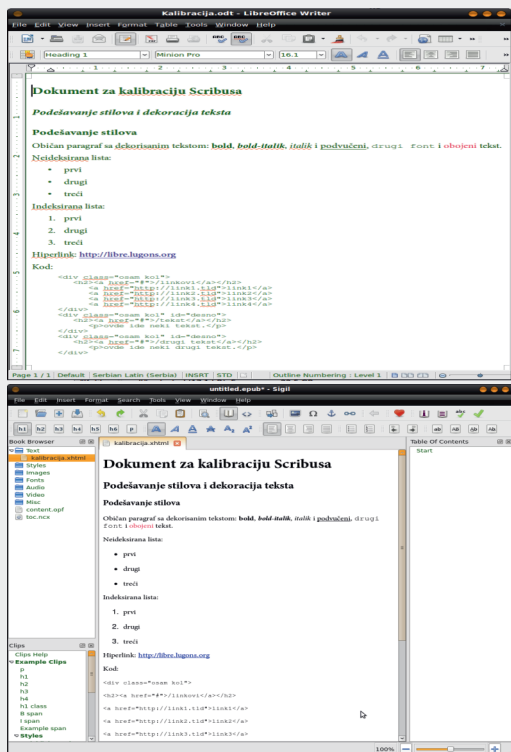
Kalibracija.odt - LibreOffice Writer

File Edit View Insert Format Table Tools Window Help

Heading 1 Minion Pro 16.1

Dokument za kalibraciju Scribusa

Podešavanje stilova i dekoracija teksta

Podešavanje stilova

Običan paragraf sa dekorisanim tekstom: bold, bold-italik, italik i podvučeni, drugi font i obojeni tekst.

Neideksirana lista:

- prvi
- drugi
- treći

Indeksirana lista:

1. prvi
2. drugi
3. treći

Hiperlink: http://libre.lugons.org

Kod:

<div class="osam kol">
<h2><a href="#">linkovi</a></h2>
<a href="http://link1.tld">link1</a>
<a href="http://link2.tld">link2</a>
<a href="http://link3.tld">link3</a>
<a href="http://link4.tld">link4</a>
</div>
<div class="osam kol" id="desno">
<h2><a href="#">tekst</a></h2>
<p>ovde ide neki tekst.</p>
</div>
<div class="osam kol" id="desno">
<h2><a href="#">drugi tekst</a></h2>
<p>ovde ide neki drugi tekst.</p>
</div>

Page 1 / 1 | Default | Serbian Latin (Serbia) | INSRT | STD | | Outline Numbering : Level 1

untitled.epub* - Sigil

File Edit Insert Format Search Tools View Window Help

h1 h2 h3 h4 h5 h6 p

Book Browser

Text
kalibracija.xhtml
Styles
Images
Fonts
Audio
Video
Misc
content.opf
toc.ncx

kalibracija.xhtml

Dokument za kalibraciju Scribusa

Podešavanje stilova i dekoracija teksta

Podešavanje stilova

Običan paragraf sa dekorisanim tekstom: bold, bold-italik, italik i podvučeni, drugi font i obojeni tekst.

Neideksirana lista:

- prvi
- drugi
- treći

Indeksirana lista:

1. prvi
2. drugi
3. treći

Hiperlink: http://libre.lugons.org

Kod:

<div class="osam kol">

<h2><a href="#">linkovi</a></h2>

<a href="http://link1.tld">link1</a>

<a href="http://link2.tld">link2</a>

<a href="http://link3.tld">link3</a>

Table Of Contents

Start

Clips

Clips Help
Example Clips
p
h1
h2
h3
h4
h1 class
B span
I span
Example span
Styles

100%